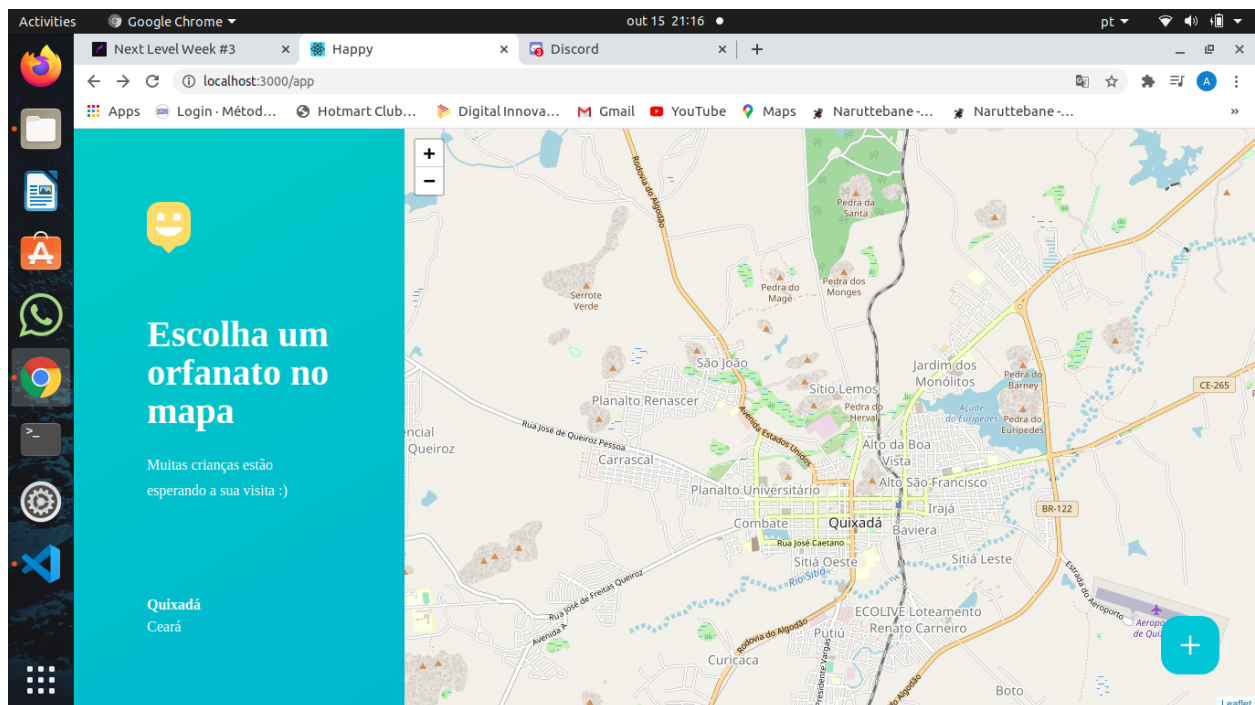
Activities Google Chrome out 15 21:16 pt

Next Level Week #3 × Happy × Discord × +

localhost:3000/app

Apps Login · Métod... Hotmart Club... Digital Innova... Gmail YouTube Maps Naruttebane -... Naruttebane -... »

Escolha um orfanato no mapa

Muitas crianças estão esperando a sua visita :)

Quixadá
Ceará

+
−

Pedra da Santa
Serrote Verde
Pedra do Magé
Pedra dos Monges
São João
Sítio Lemos
Jardim dos Monólitos
Pedra do Barney
Planalto Renascer
Pedra do Herval
Açude do Eurípedes
Pedra do Eurípedes
CE-265
Rua José de Queiroz Pessoa
encial Queiroz
Avenida Estados Unidos
Alto da Boa Vista
Carrascal
Alto São Francisco
Planalto Universitário
Irajá
BR-122
Combate
Quixadá
Baviera
Rua José Caetano
Sítiá Oeste
Sitiá Leste
Rio Sitiá
Rua José de Freitas Queiroz
Avenida A
Estrada do Aeroporto
ECOLIVE Loteamento Renato Carneiro
Aeropo de Qui
Rodovia do Algodão
Putiú
Curicaca
Presidente Vargas
Boto
Leaflet
+